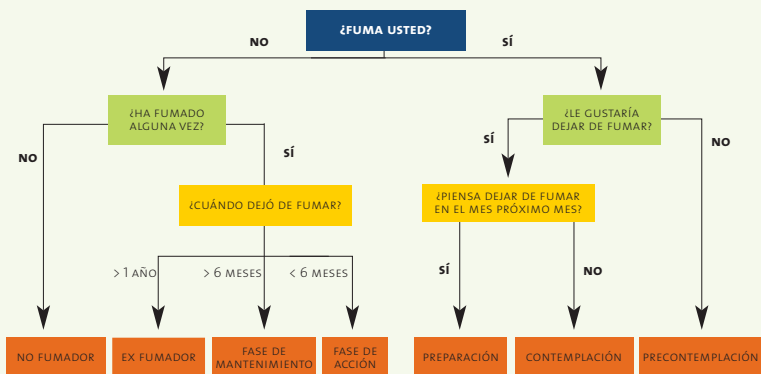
¿FUMA USTED?

NO

SÍ

¿HA FUMADO ALGUNA VEZ?

NO

SÍ

¿CUÁNDO DEJÓ DE FUMAR?

> 1 AÑO

> 6 MESES

< 6 MESES

NO FUMADOR

EX FUMADOR

FASE DE MANTENIMIENTO

FASE DE ACCIÓN

¿LE GUSTARÍA DEJAR DE FUMAR?

SÍ

NO

¿PIENSA DEJAR DE FUMAR EN EL MES PRÓXIMO MES?

SÍ

NO

PREPARACIÓN

CONTEMPLACIÓN

PRECONTEMPLACIÓN